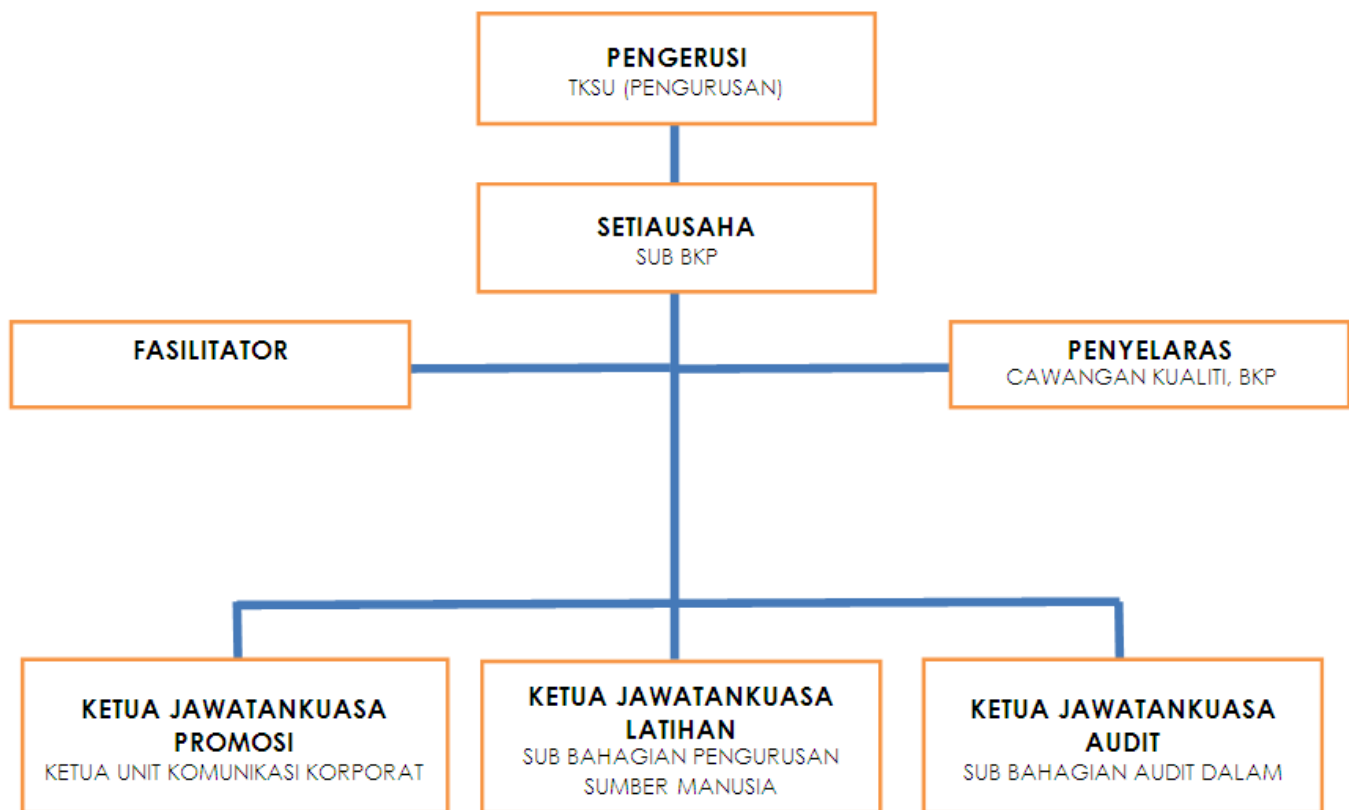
PENGERUSI
TKSU (PENGURUSAN)

SETIAUSAHA
SUB BKP

FASILITATOR

PENYELARAS
CAWANGAN KUALITI, BKP

KETUA JAWATANKUASA PROMOSI
KETUA UNIT KOMUNIKASI KORPORAT

KETUA JAWATANKUASA LATIHAN
SUB BAHAGIAN PENGURUSAN SUMBER MANUSIA

KETUA JAWATANKUASA AUDIT
SUB BAHAGIAN AUDIT DALAM